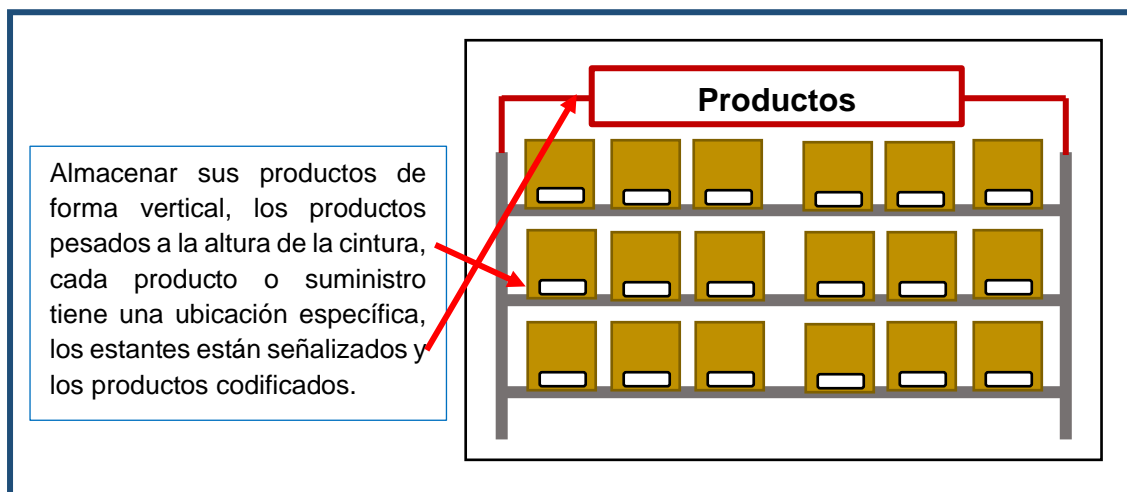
Almacenar sus productos de forma vertical, los productos pesados a la altura de la cintura, cada producto o suministro tiene una ubicación específica, los estantes están señalizados y los productos codificados.

Productos